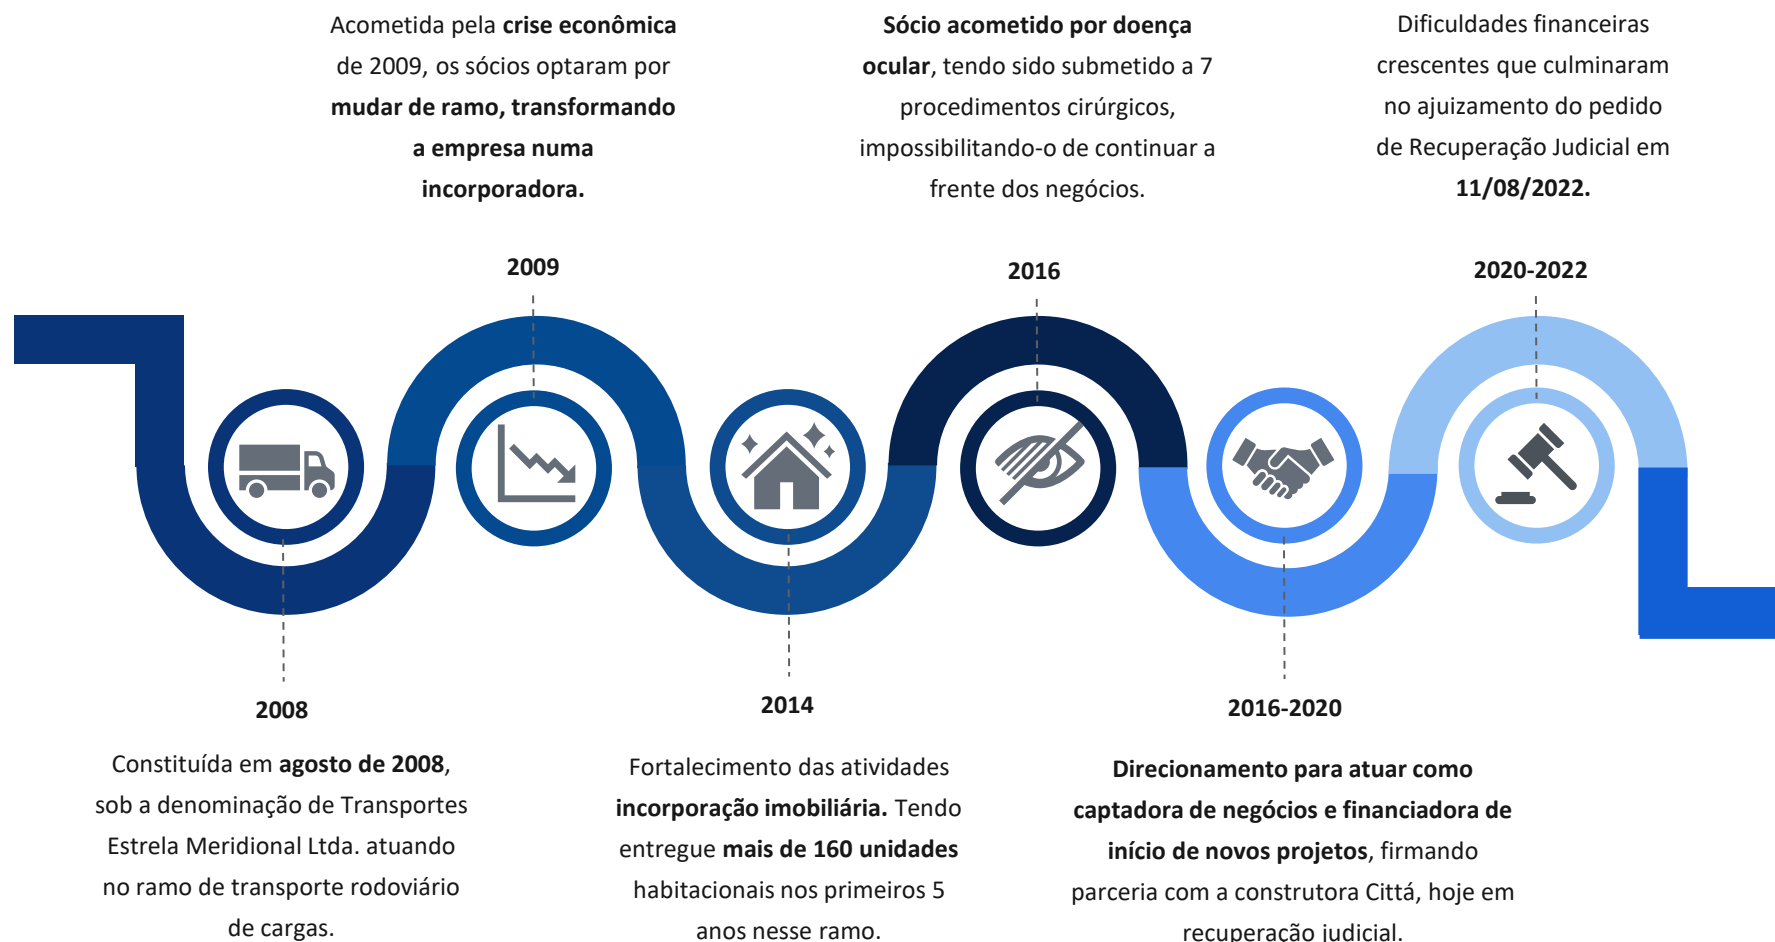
Acometida pela crise econômica de 2009, os sócios optaram por mudar de ramo, transformando a empresa numa incorporadora.

Sócio acometido por doença ocular, tendo sido submetido a 7 procedimentos cirúrgicos, impossibilitando-o de continuar a frente dos negócios.

Dificuldades financeiras crescentes que culminaram no ajuizamento do pedido de Recuperação Judicial em 11/08/2022.

2009

2016

2020-2022

2008

2014

2016-2020

Constituída em agosto de 2008, sob a denominação de Transportes Estrela Meridional Ltda. atuando no ramo de transporte rodoviário de cargas.

Fortalecimento das atividades incorporação imobiliária. Tendo entregue mais de 160 unidades habitacionais nos primeiros 5 anos nesse ramo.

Direcionamento para atuar como captadora de negócios e financiadora de início de novos projetos, firmando parceria com a construtora Cittá, hoje em recuperação judicial.